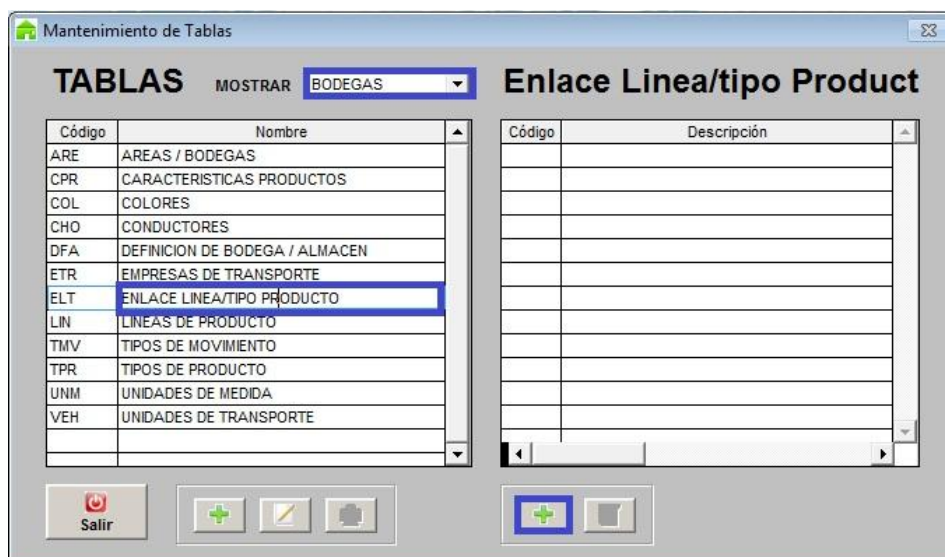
Mantenimiento de Tablas

TABLAS MOSTRAR BODEGAS

Enlace Linea/tipo Product

| Código | Nombre |
|---|---|
| ARE | AREAS / BODEGAS |
| CPR | CARACTERISTICAS PRODUCTOS |
| COL | COLORES |
| CHO | CONDUCTORES |
| DFA | DEFINICION DE BODEGA / ALMACEN |
| ETR | EMPRESAS DE TRANSPORTE |
| ELT | ENLACE LINEA/TIPO PRODUCTO |
| LIN | LINEAS DE PRODUCTO |
| TMV | TIPOS DE MOVIMIENTO |
| TPR | TIPOS DE PRODUCTO |
| UNM | UNIDADES DE MEDIDA |
| VEH | UNIDADES DE TRANSPORTE |

| Código | Descripción |
|---|---|

Salir